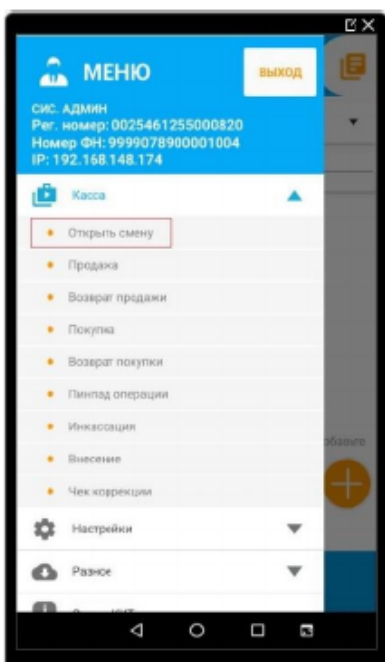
МЕНЮ

ВЫХОД

СИС. АДМИН
Рег. номер: 0025461255000820
Номер ФН: 9999078900001004
IP: 192.168.148.174

Касса

Открыть смену

Продажа

Возврат продажи

Покупка

Возврат покупки

Пинпад операции

Инкассация

Внесение

Чек коррекции

Настройки

Разное

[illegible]

обавьте